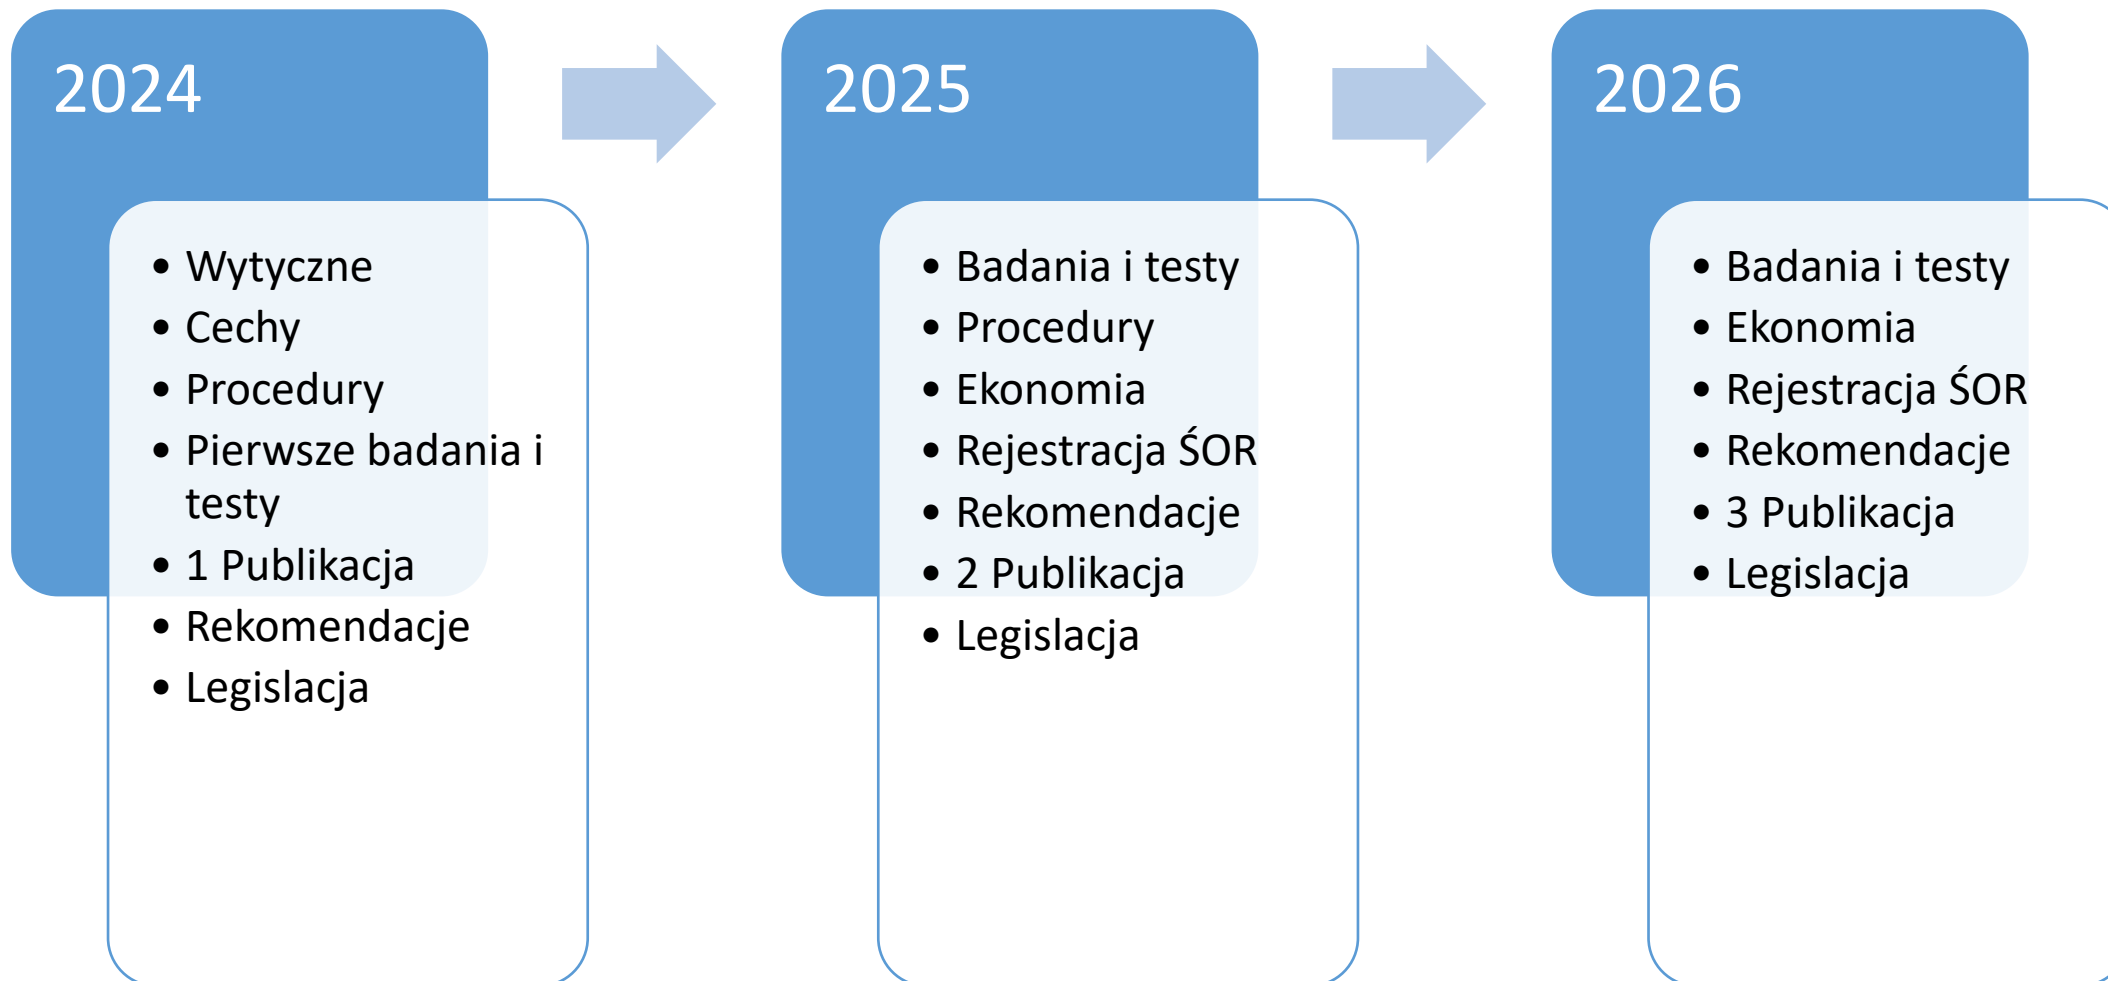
2024

- Wytyczne
- Cechy
- Procedury
- Pierwsze badania i testy
- 1 Publikacja
- Rekomendacje
- Legislacja

2025

- Badania i testy
- Procedury
- Ekonomia
- Rejestracja ŚOR
- Rekomendacje
- 2 Publikacja
- Legislacja

2026

- Badania i testy
- Ekonomia
- Rejestracja ŚOR
- Rekomendacje
- 3 Publikacja
- Legislacja